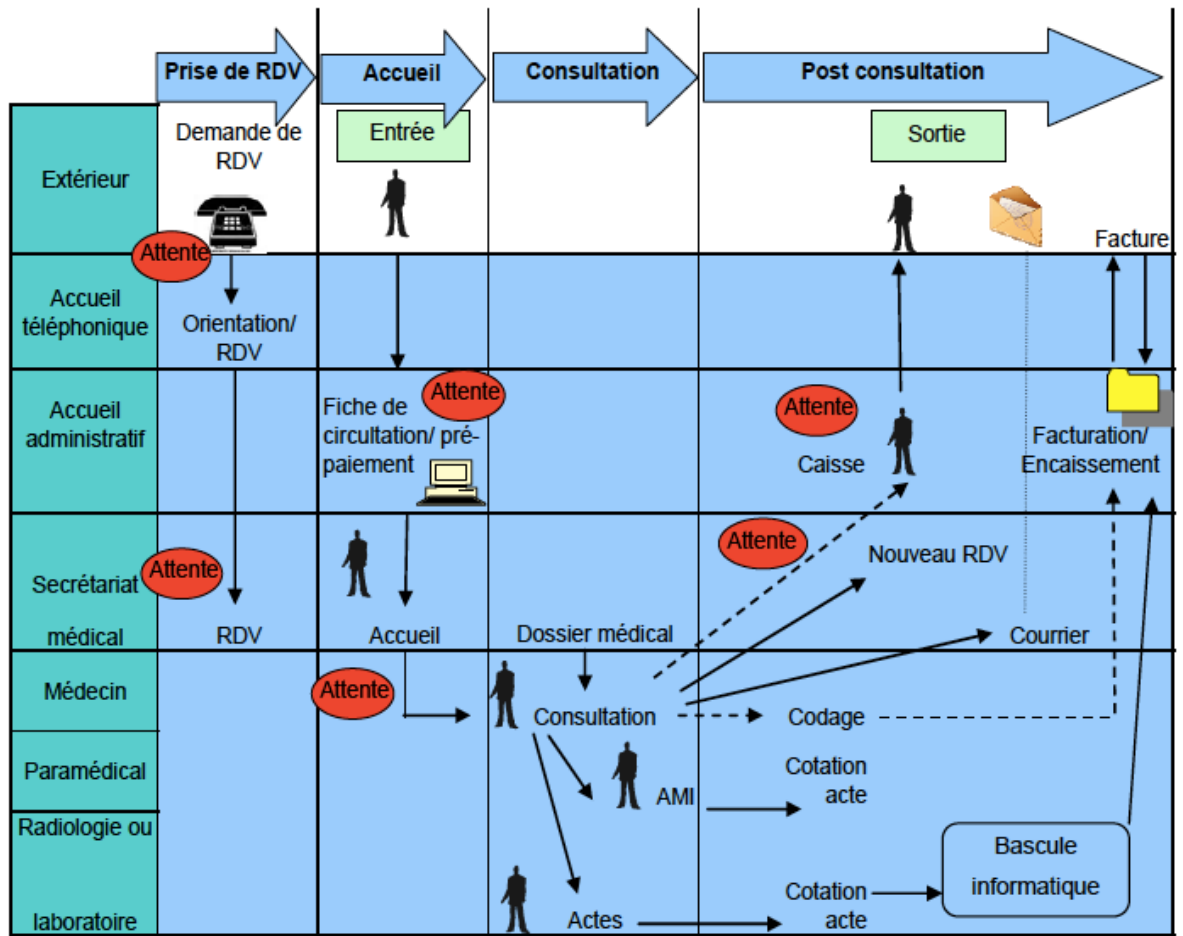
Prise de RDV
Accueil
Consultation
Post consultation

Extérieur
Demande de RDV
Attente
Entrée
Sortie
Facture

Accueil téléphonique
Orientation/ RDV

Accueil administratif
Attente
Fiche de circultation/ pré-paiement
Attente
Caisse
Facturation/ Encaissement

Secrétariat médical
Attente
RDV
Accueil
Dossier médical
Attente
Nouveau RDV
Courrier

Médecin
Attente
Consultation
Codage

Paramédical
AMI
Cotation acte

Radiologie ou laboratoire
Actes
Cotation acte
Bascule informatique